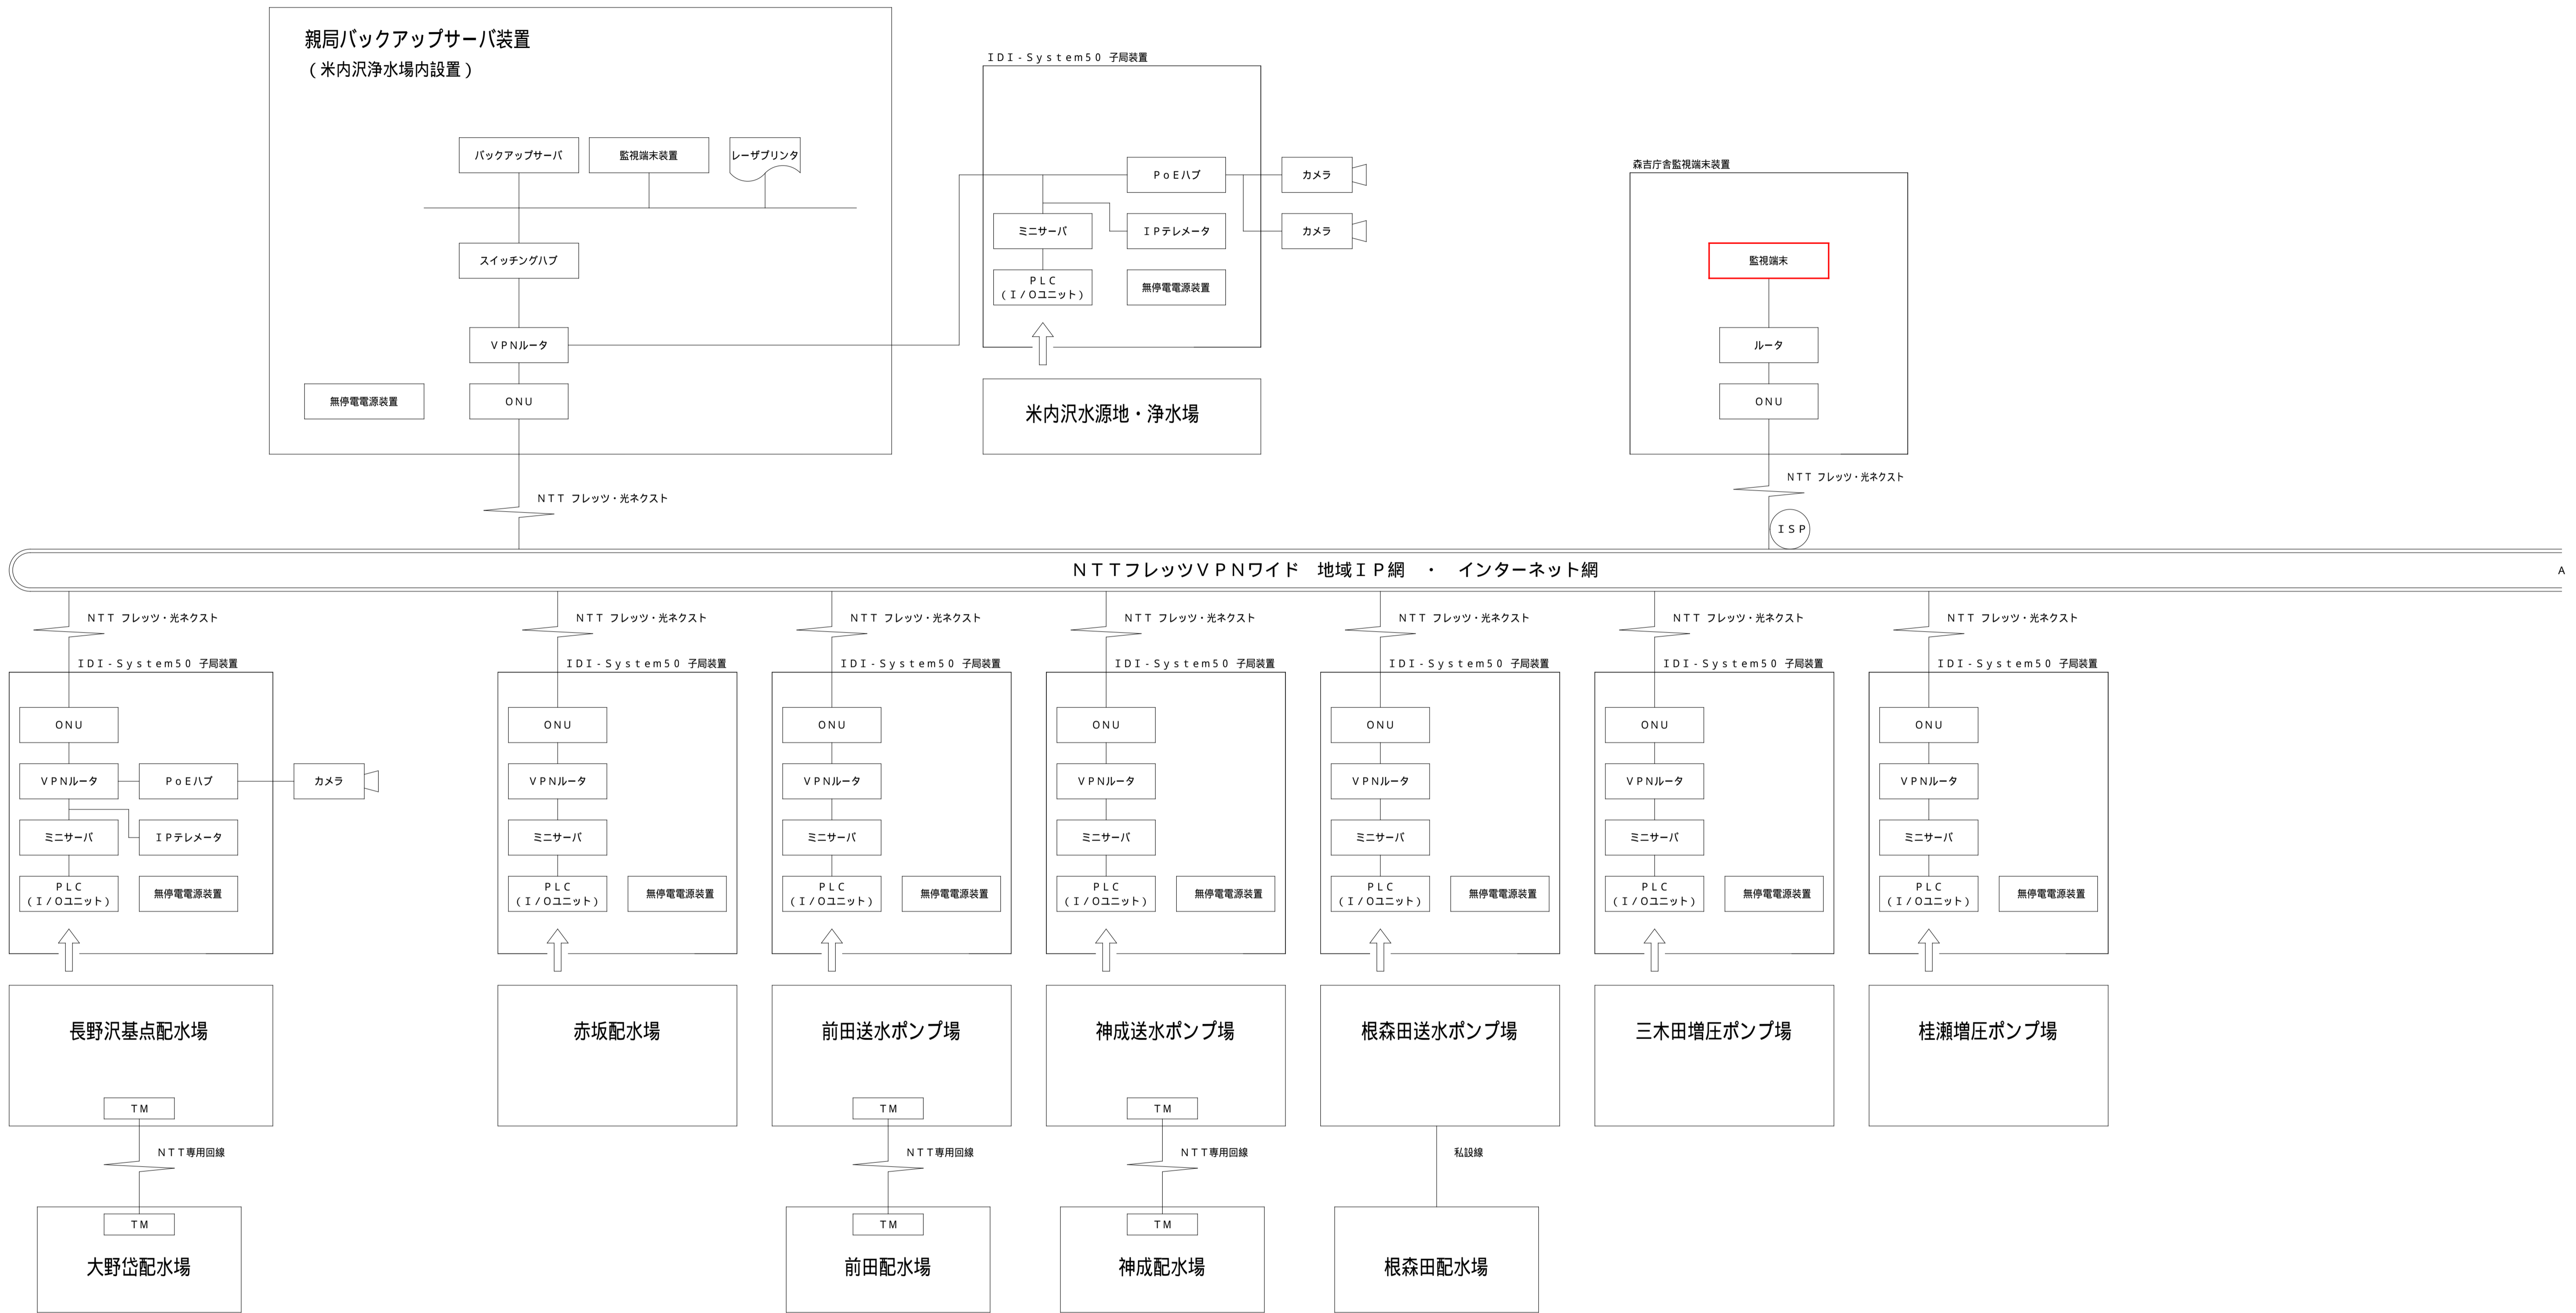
親局バックアップサーバ装置
（米内沢浄水場内設置）

バックアップサーバ
監視端末装置
レーザプリンタ
スイッチングハブ
VPNルータ
無停電電源装置
ONU

IDI-System50 子局装置
PoEハブ
カメラ
カメラ
ミニサーバ
IPテレメータ
PLC
（I/Oユニット）
無停電電源装置

米内沢水源地・浄水場

森吉庁舎監視端末装置
監視端末
ルータ
ONU

NTT フレッツ・光ネクスト
NTT フレッツ・光ネクスト
ISP

NTTフレッツVPNワイド　地域IP網　・　インターネット網

NTT フレッツ・光ネクスト
IDI-System50 子局装置
ONU
VPNルータ
PoEハブ
カメラ
ミニサーバ
IPテレメータ
PLC
（I/Oユニット）
無停電電源装置
長野沢基点配水場
TM
NTT専用回線
TM
大野岱配水場

NTT フレッツ・光ネクスト
IDI-System50 子局装置
ONU
VPNルータ
ミニサーバ
PLC
（I/Oユニット）
無停電電源装置
赤坂配水場

NTT フレッツ・光ネクスト
IDI-System50 子局装置
ONU
VPNルータ
ミニサーバ
PLC
（I/Oユニット）
無停電電源装置
前田送水ポンプ場
TM
NTT専用回線
TM
前田配水場

NTT フレッツ・光ネクスト
IDI-System50 子局装置
ONU
VPNルータ
ミニサーバ
PLC
（I/Oユニット）
無停電電源装置
神成送水ポンプ場
TM
NTT専用回線
TM
神成配水場

NTT フレッツ・光ネクスト
IDI-System50 子局装置
ONU
VPNルータ
ミニサーバ
PLC
（I/Oユニット）
無停電電源装置
根森田送水ポンプ場
私設線
根森田配水場

NTT フレッツ・光ネクスト
IDI-System50 子局装置
ONU
VPNルータ
ミニサーバ
PLC
（I/Oユニット）
無停電電源装置
三木田増圧ポンプ場

NTT フレッツ・光ネクスト
IDI-System50 子局装置
ONU
VPNルータ
ミニサーバ
PLC
（I/Oユニット）
無停電電源装置
桂瀬増圧ポンプ場